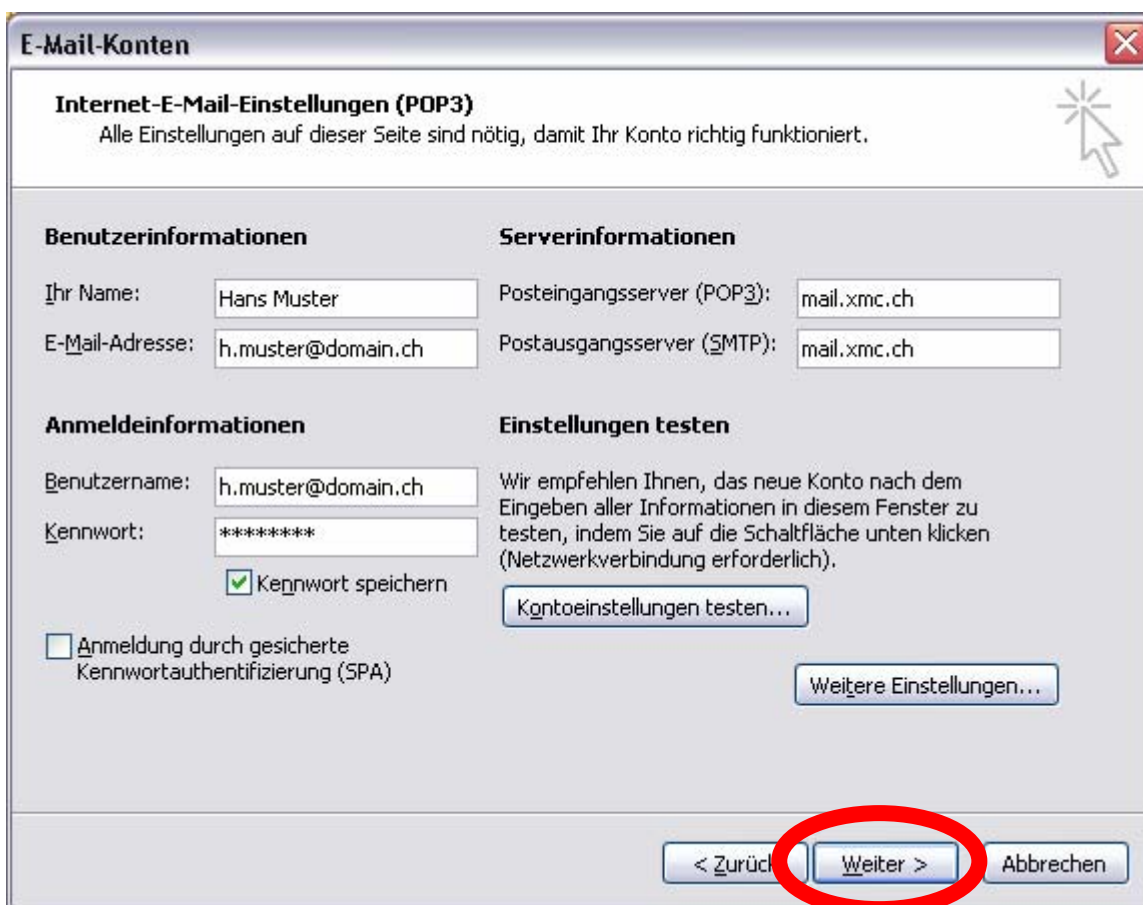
E-Mail-Konten

Internet-E-Mail-Einstellungen (POP3)
Alle Einstellungen auf dieser Seite sind nötig, damit Ihr Konto richtig funktioniert.

Benutzerinformationen

Ihr Name: Hans Muster

E-Mail-Adresse: h.muster@domain.ch

Serverinformationen

Posteingangsserver (POP3): mail.xmc.ch

Postausgangsserver (SMTP): mail.xmc.ch

Anmeldeinformationen

Benutzername: h.muster@domain.ch

Kennwort: ********

Kennwort speichern

Anmeldung durch gesicherte Kennwortauthentifizierung (SPA)

Einstellungen testen

Wir empfehlen Ihnen, das neue Konto nach dem Eingeben aller Informationen in diesem Fenster zu testen, indem Sie auf die Schaltfläche unten klicken (Netzwerkverbindung erforderlich).

Kontoeinstellungen testen...

Weitere Einstellungen...

< Zurück

Weiter >

Abbrechen